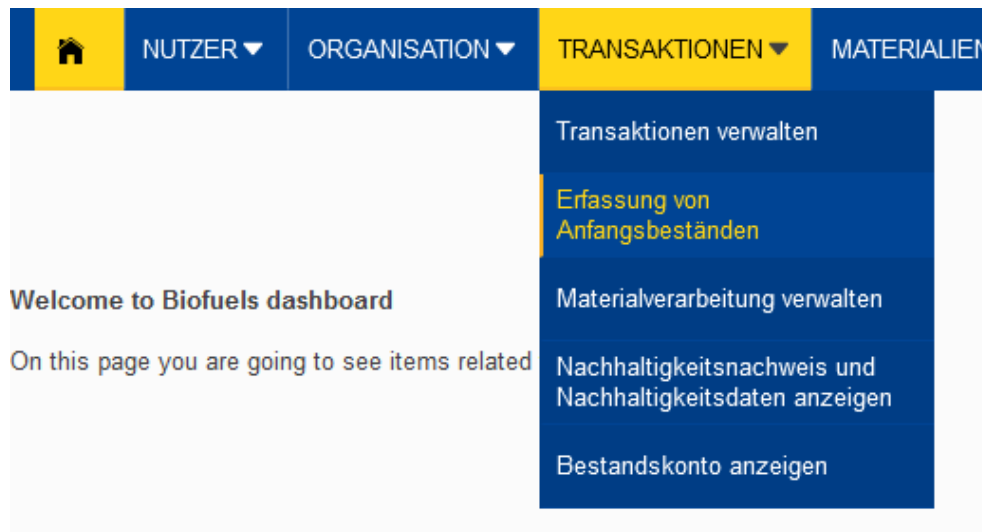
NUTZER ▾ ORGANISATION ▾ TRANSAKTIONEN ▾ MATERIALIE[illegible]

Transaktionen verwalten

Erfassung von Anfangsbeständen

Materialverarbeitung verwalten

Nachhaltigkeitsnachweis und Nachhaltigkeitsdaten anzeigen

Bestandskonto anzeigen

Welcome to Biofuels dashboard

On this page you are going to see items related